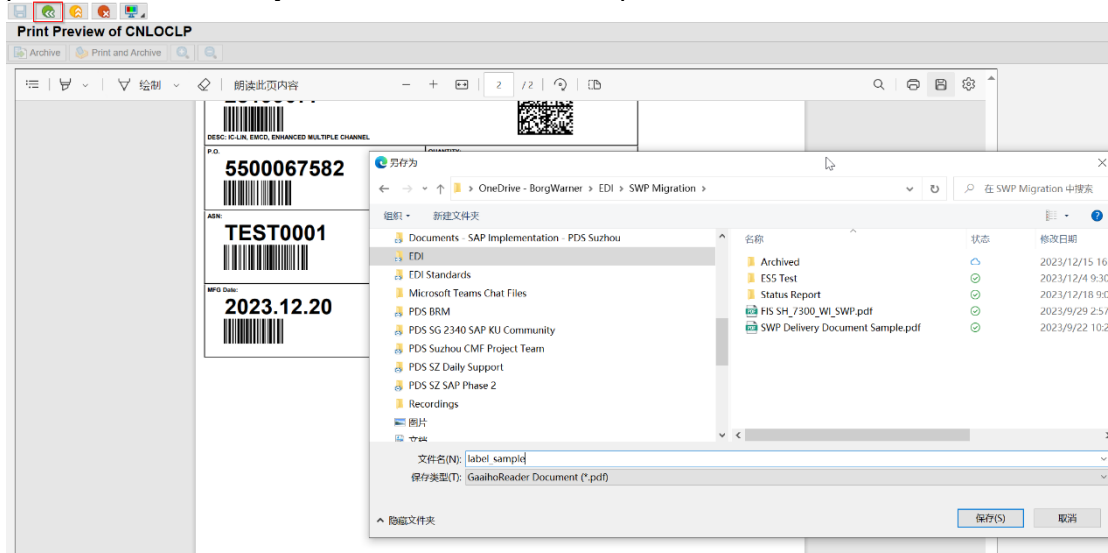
Print Preview of CNLOCLP

Archive Print and Archive

绘制 朗读此页内容 2 /2

DESC: IC-LIN, EMCD, ENHANCED MULTIPLE CHANNEL

P.O.
5500067582

QUANTITY:

ASN:
TEST0001

MFG Date:
2023.12.20

另存为

OneDrive - BorgWarner > EDI > SWP Migration >

在 SWP Migration 中搜索

组织 新建文件夹

Documents - SAP Implementation - PDS Suzhou
EDI
EDI Standards
Microsoft Teams Chat Files
PDS BRM
PDS SG 2340 SAP KU Community
PDS Suzhou CMF Project Team
PDS SZ Daily Support
PDS SZ SAP Phase 2
Recordings
图片
文档

| 名称 | 状态 | 修改日期 |
|---|---|---|
| Archived | | 2023/12/15 16 |
| ES5 Test | | 2023/12/4 9:30 |
| Status Report | | 2023/12/18 9:0 |
| FIS SH_7300_WI_SWP.pdf | | 2023/9/29 2:5 |
| SWP Delivery Document Sample.pdf | | 2023/9/22 10:2 |

文件名(N): label_sample
保存类型(T): GaaihoReader Document (*.pdf)

隐藏文件夹

保存(S) 取消